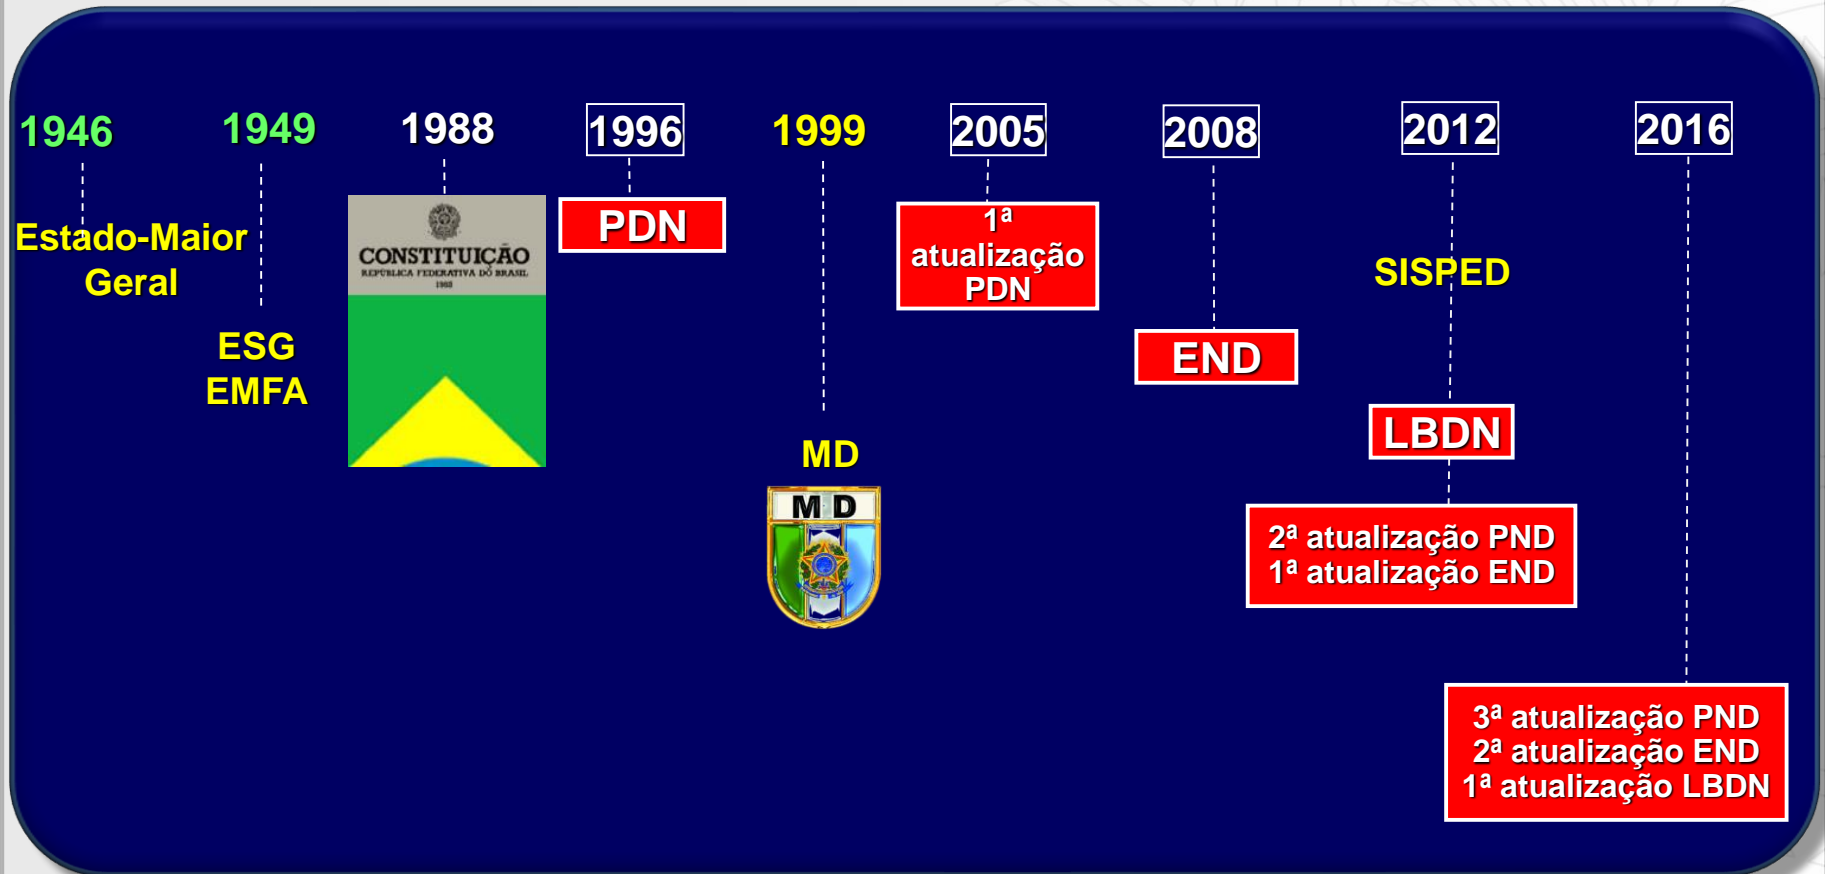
1946

Estado-Maior Geral

1949

ESG
EMFA

1988

CONSTITUIÇÃO
REPÚBLICA FEDERATIVA DO BRASIL
1988

1996

PDN

1999

MD

M D

2005

1ª atualização PDN

2008

END

2012

SISPED

LBDN

2ª atualização PND
1ª atualização END

2016

3ª atualização PND
2ª atualização END
1ª atualização LBDN